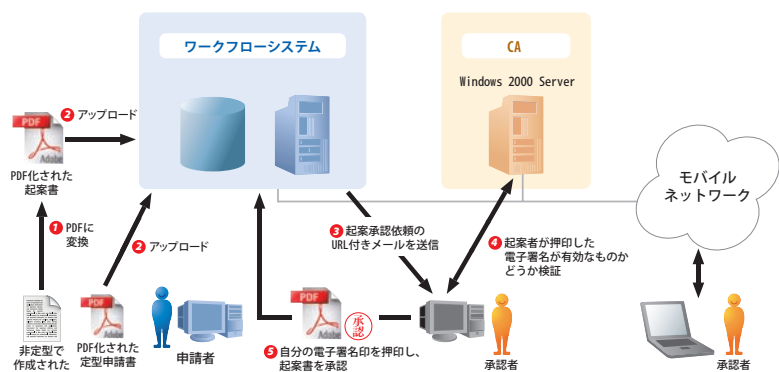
ワークフローシステム

CA

Windows 2000 Server

❷ アップロード

PDF

Adobe

PDF化された起案書

❶ PDFに変換

❷ アップロード

❸ 起案承認依頼のURL付きメールを送信

❹ 起案者が押印した電子署名が有効なものかどうか検証

モバイルネットワーク

非定型で作成された

PDF

PDF化された定型申請書

申請者

PDF

承認

❺ 自分の電子署名印を押印し、起案書を承認

承認者

承認者